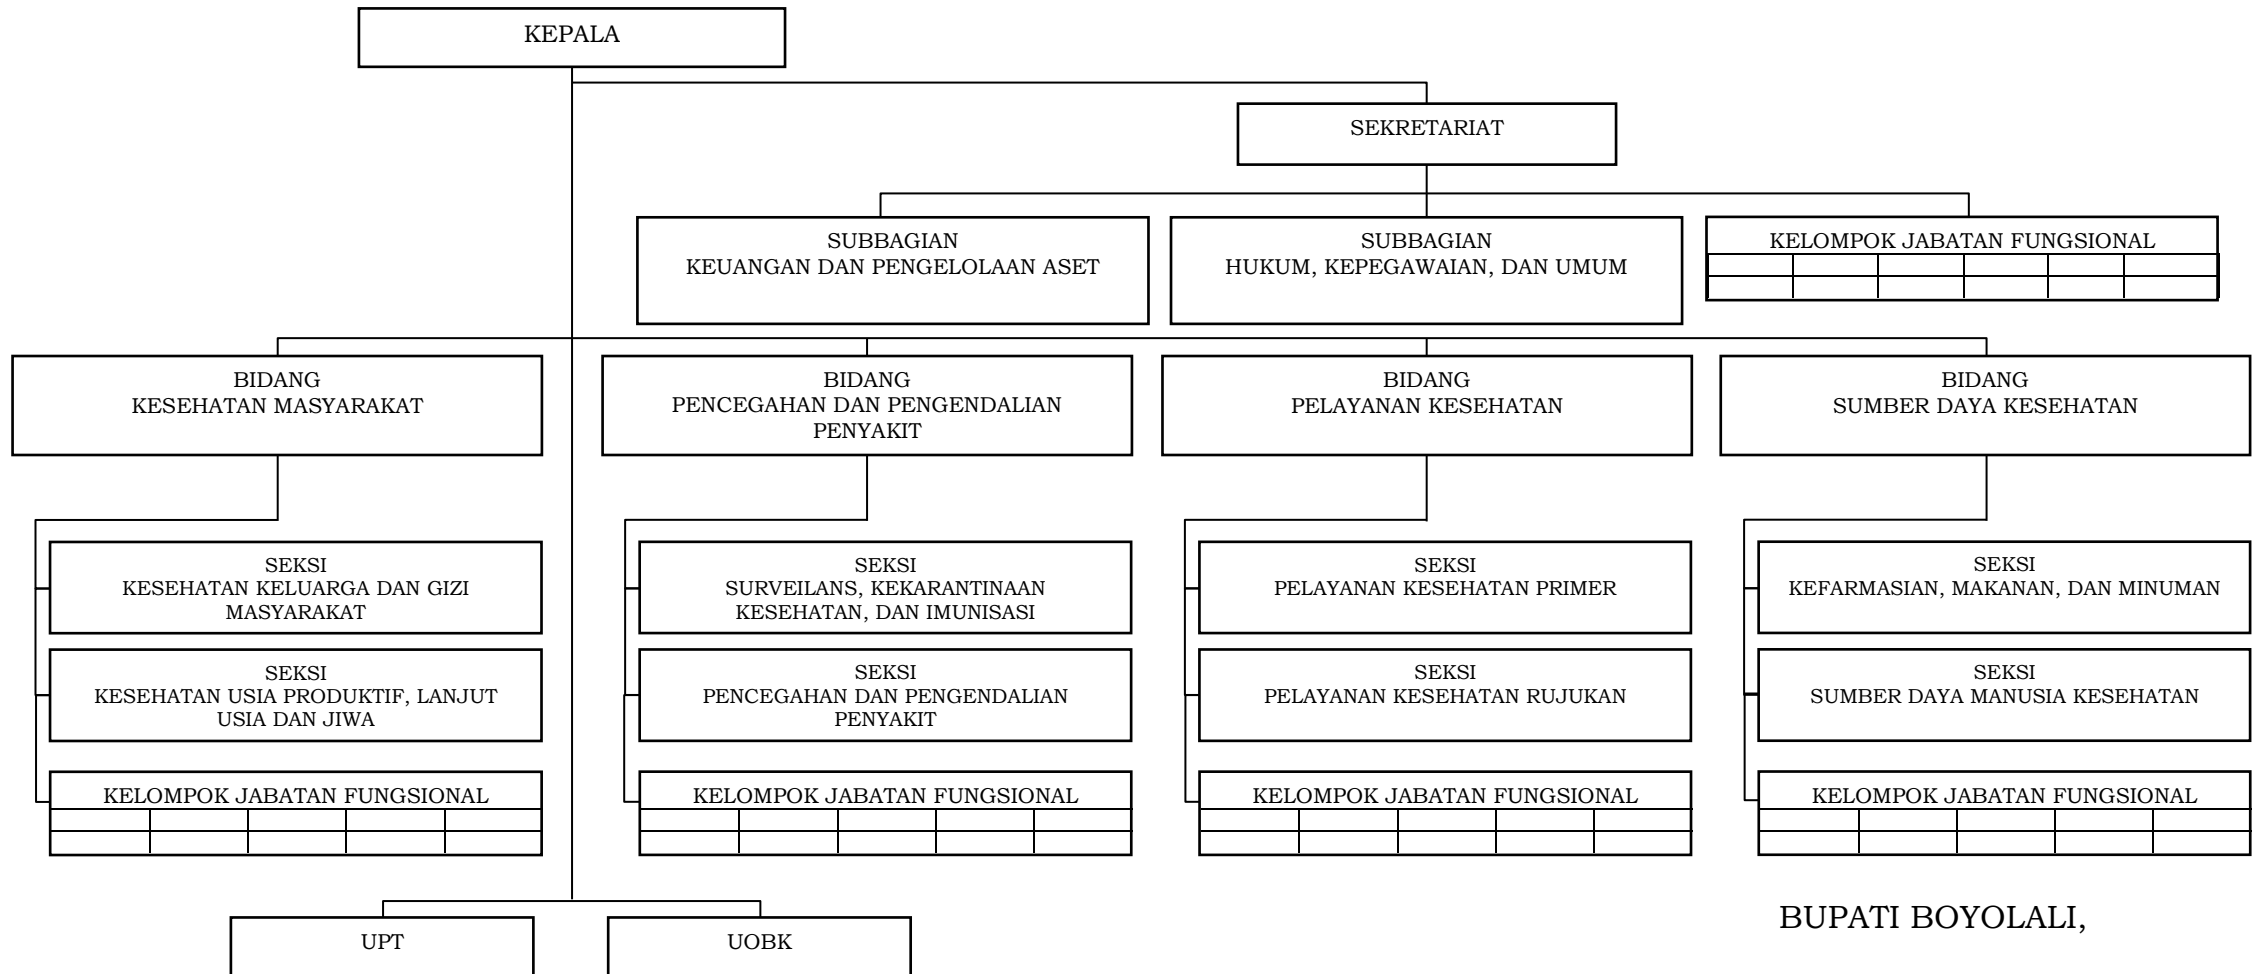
KEPALA

SEKRETARIAT

SUBBAGIAN
KEUANGAN DAN PENGELOLAAN ASET

SUBBAGIAN
HUKUM, KEPEGAWAIAN, DAN UMUM

KELOMPOK JABATAN FUNGSIONAL

BIDANG
KESEHATAN MASYARAKAT

SEKSI
KESEHATAN KELUARGA DAN GIZI MASYARAKAT

SEKSI
KESEHATAN USIA PRODUKTIF, LANJUT USIA DAN JIWA

KELOMPOK JABATAN FUNGSIONAL

BIDANG
PENCEGAHAN DAN PENGENDALIAN PENYAKIT

SEKSI
SURVEILANS, KEKARANTINAAN KESEHATAN, DAN IMUNISASI

SEKSI
PENCEGAHAN DAN PENGENDALIAN PENYAKIT

KELOMPOK JABATAN FUNGSIONAL

BIDANG
PELAYANAN KESEHATAN

SEKSI
PELAYANAN KESEHATAN PRIMER

SEKSI
PELAYANAN KESEHATAN RUJUKAN

KELOMPOK JABATAN FUNGSIONAL

BIDANG
SUMBER DAYA KESEHATAN

SEKSI
KEFARMASIAN, MAKANAN, DAN MINUMAN

SEKSI
SUMBER DAYA MANUSIA KESEHATAN

KELOMPOK JABATAN FUNGSIONAL

UPT

UOBK

BUPATI BOYOLALI,